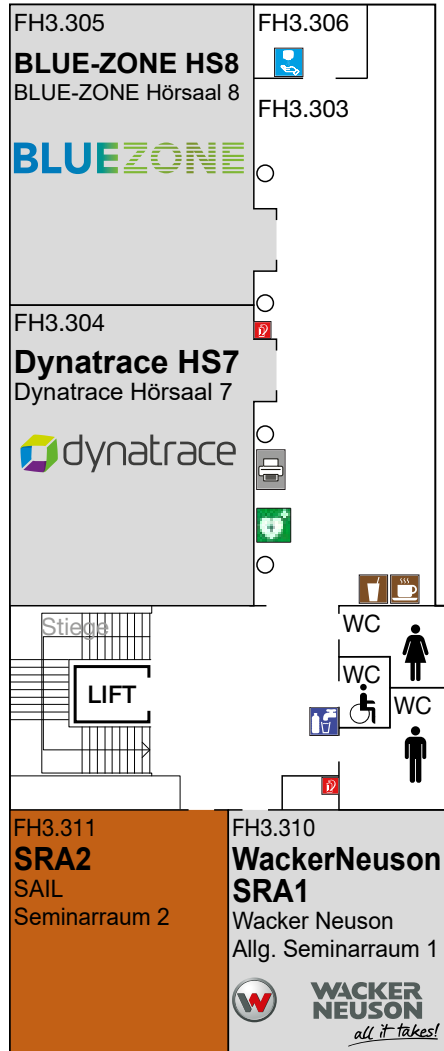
FH3.305
BLUE-ZONE HS8
BLUE-ZONE Hörsaal 8
BLUEZONE

FH3.306

FH3.303

FH3.304
Dynatrace HS7
Dynatrace Hörsaal 7
dynatrace

Stiege
LIFT

WC
WC
WC

FH3.311
SRA2
SAIL
Seminarraum 2

FH3.310
WackerNeuson
SRA1
Wacker Neuson
Allg. Seminarraum 1
WACKER NEUSON
all it takes!